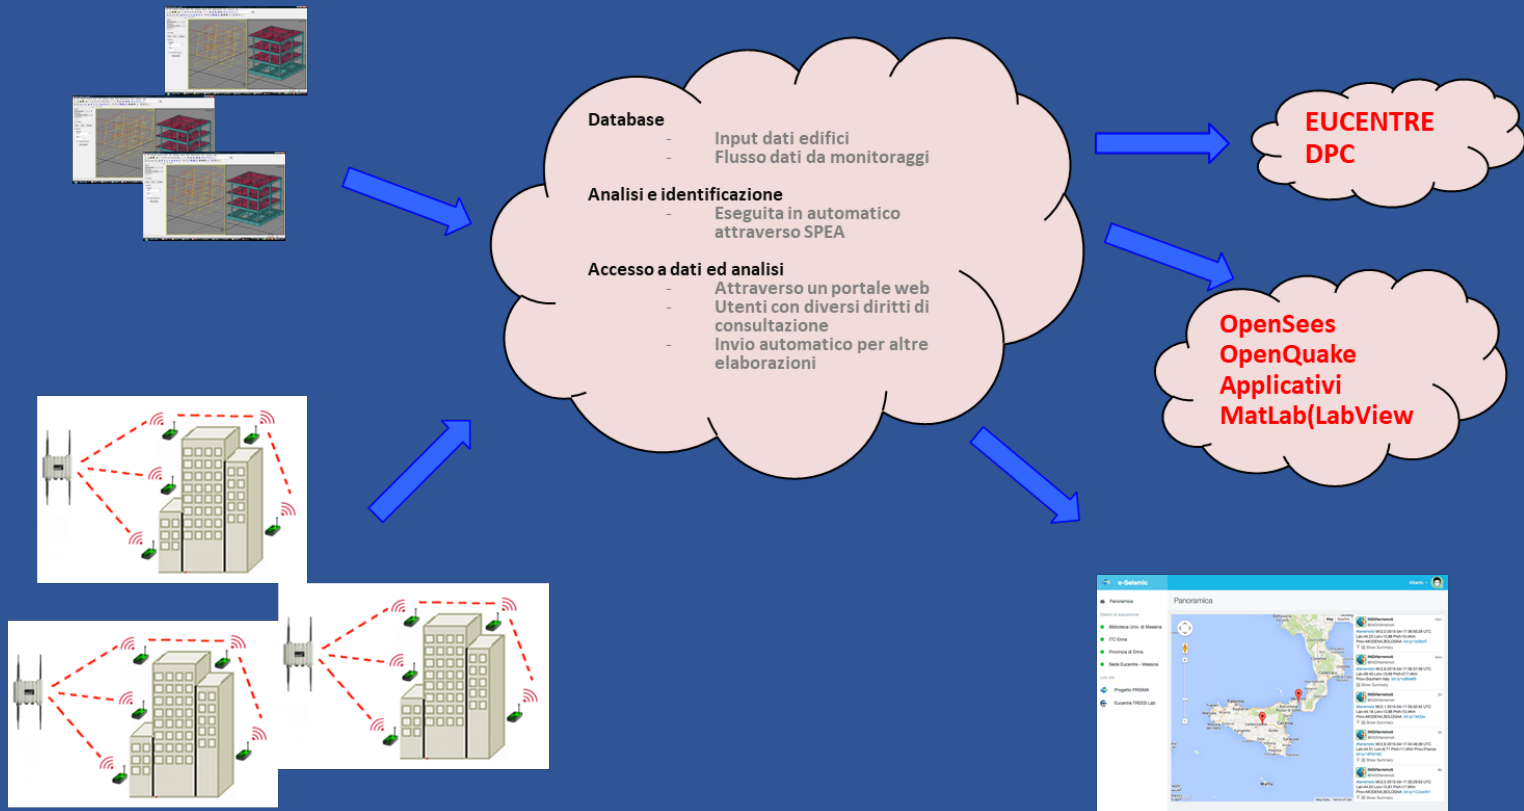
Database
- Input dati edifici
- Flusso dati da monitoraggi

Analisi e identificazione
- Eseguita in automatico attraverso SPEA

Accesso a dati ed analisi
- Attraverso un portale web
- Utenti con diversi diritti di consultazione
- Invio automatico per altre elaborazioni

EUCENTRE
DPC

OpenSees
OpenQuake
Applicativi
MatLab(LabView

e-Seismic
Panoramica
Panoramica
Biblioteca Univ. di Messina
ITC Enna
Provincia di Enna
Sede Eucentre - Messina
Progetto PRISMA
Eucentre TREES Lab